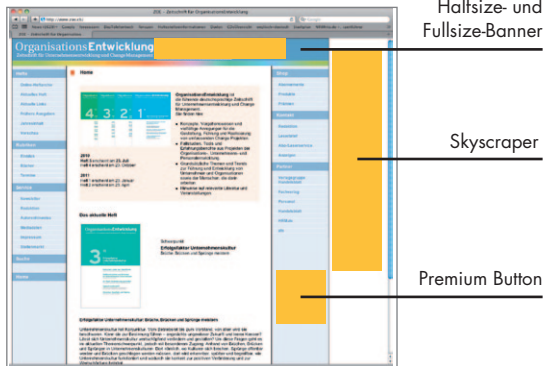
Halfsize- und Fullsize-Banner

Skyscraper

Premium Button

ZOE - Zeitschrift für Organisationsentwicklung

http://www.zoe.ch

OrganisationsEntwicklung

Zeitschrift für Unternehmensentwicklung und Change Management

Home

Das aktuelle Heft

Erfolgsfaktor Unternehmenskultur

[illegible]